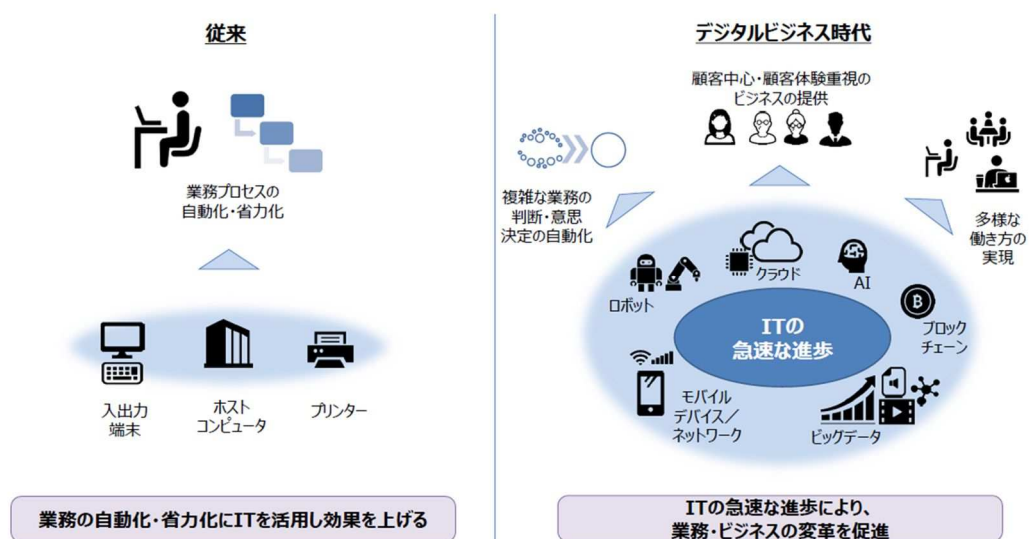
従来

業務プロセスの
自動化・省力化

入出力
端末

ホスト
コンピュータ

プリンター

業務の自動化・省力化にITを活用し効果を上げる

デジタルビジネス時代

顧客中心・顧客体験重視の
ビジネスの提供

複雑な業務の
判断・意思
決定の自動化

多様な
働き方の
実現

クラウド

AI

ロボット

ITの
急速な進歩

ブロック
チェーン

モバイル
デバイス／
ネットワーク

ビッグデータ

ITの急速な進歩により、
業務・ビジネスの変革を促進